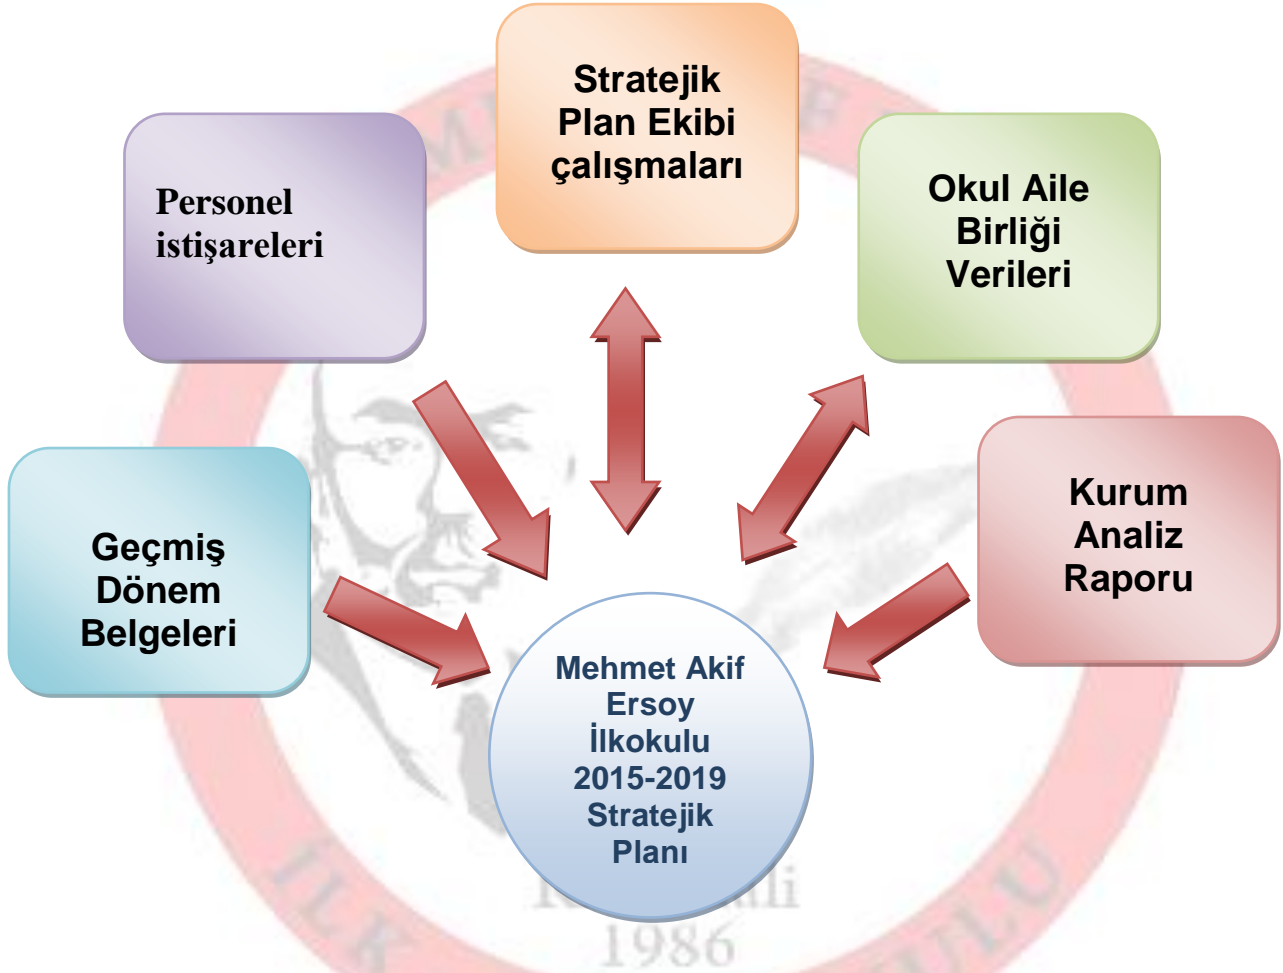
Stratejik Plan Ekibi çalışmaları

Personel istişareleri

Okul Aile Birliği Verileri

Geçmiş Dönem Belgeleri

Kurum Analiz Raporu

Mehmet Akif Ersoy İlkokulu 2015-2019 Stratejik Planı

M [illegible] F

İLK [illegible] LU

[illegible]ali
1986